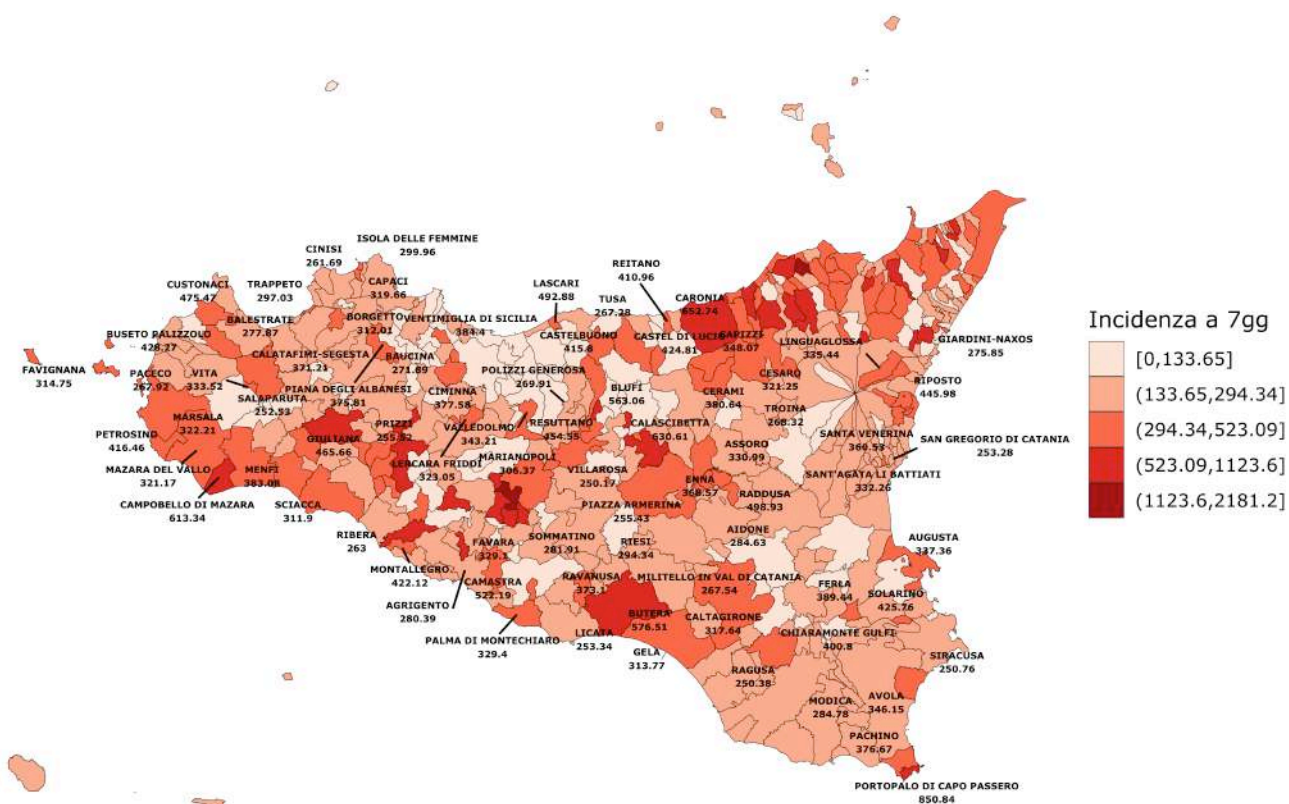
ISOLA DELLE FEMMINE
299.96

CINISI
261.69

CUSTONACI
475.47

TRAPPETO
297.03

CAPACI
319.66

LASCARI
492.88

REITANO
410.96

TUSA
267.28

CARONIA
652.74

BALESTRATE
277.87

BORGETTO
312.01

VENTIMIGLIA DI SICILIA
384.4

BUSETO PALIZZOLO
428.27

CASTELBUONO
415.8

CASTEL DI LUCIO
424.81

GAPIZZI
348.07

LINGUAGLOSSA
335.44

GIARDINI-NAXOS
275.85

FAVIGNANA
314.75

CALATAFIMI-SEGESTA
371.21

BAUCINA
271.69

POLIZZI GENEROSA
269.91

CESARO
321.25

PACECO
267.92

VITA
333.52

PIANA DEGLI ALBANESI
375.81

BLUFI
563.06

CERAMI
380.64

RIPOSTO
445.98

SALAPARUTA
252.53

CIMINNA
377.58

TROINA
268.32

MARSALA
322.21

PRIZZI
255.52

VALLEDOLMO
343.21

RESUTTANO
354.55

CALASCIBETTA
630.61

SANTA VENERINA
360.53

SAN GREGORIO DI CATANIA
253.28

PETROSINO
416.46

GIULIANA
465.66

ASSORO
330.09

LERCARA FRIDDI
323.05

MARIANOPOLI
305.37

MAZARA DEL VALLO
321.17

MENFI
383.08

VILLAROSA
250.17

ENNA
368.57

SANT'AGATA LI BATTIATI
332.26

RADDUSA
498.93

CAMPOBELLO DI MAZARA
613.34

SCIACCA
311.9

PIAZZA ARMERINA
255.43

RIBERA
263

FAVARA
329.1

SOMMATINO
281.91

AIDONE
284.63

AUGUSTA
337.36

RIESI
294.34

MONTALLEGRO
422.12

CAMASTRA
522.19

RAVANUSA
373.1

MILITELLO IN VAL DI CATANIA
267.54

FERLA
389.44

SOLARINO
425.76

AGRIGENTO
280.39

BUTERA
576.51

CALTAGIRONE
317.64

CHIARAMONTE GULFI
400.8

PALMA DI MONTECHIARO
329.4

LICATA
253.34

GELA
313.77

SIRACUSA
250.76

RAGUSA
250.38

MODICA
284.78

AVOLA
346.15

PACHINO
376.67

PORTOPALO DI CAPO PASSERO
850.84

Incidenza a 7gg
[0,133.65]
(133.65,294.34]
(294.34,523.09]
(523.09,1123.6]
(1123.6,2181.2]